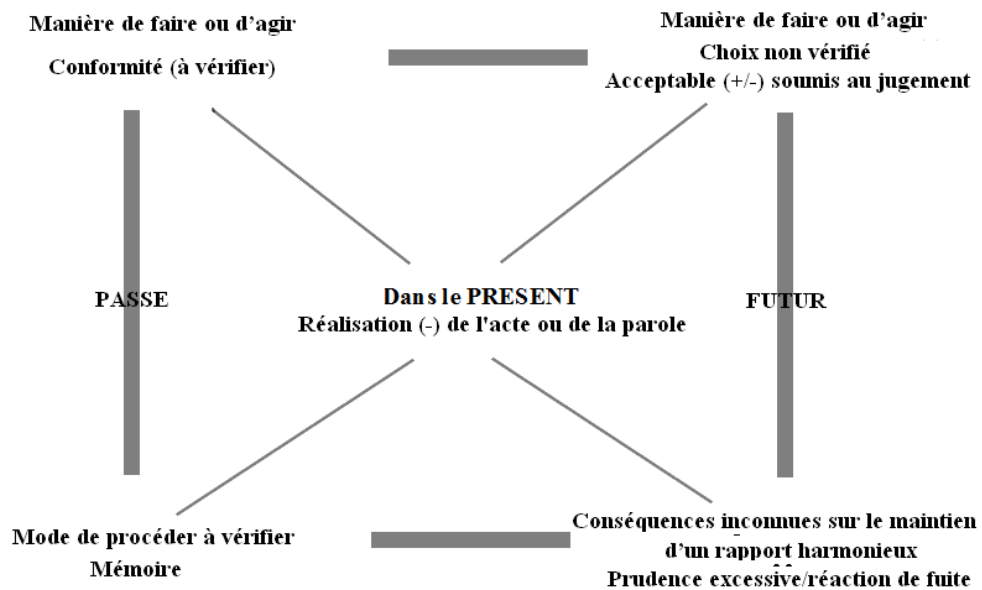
Manière de faire ou d'agir
Conformité (à vérifier)

Manière de faire ou d'agir
Choix non vérifié
Acceptable (+/-) soumis au jugement

PASSE

Dans le PRESENT
Réalisation (-) de l'acte ou de la parole

FUTUR

Mode de procéder à vérifier
Mémoire

Conséquences inconnues sur le maintien d'un rapport harmonieux
Prudence excessive/réaction de fuite